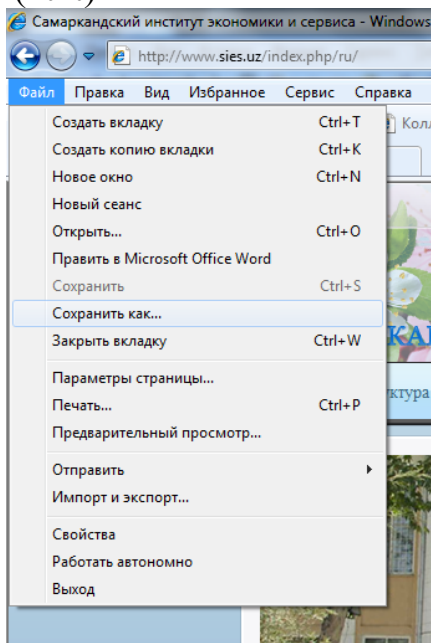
Самаркандский институт экономики и сервиса - Windows

http://www.sies.uz/index.php/ru/

Файл Правка Вид Избранное Сервис Справка

Создать вкладку Ctrl+T
Создать копию вкладки Ctrl+K
Новое окно Ctrl+N
Новый сеанс
Открыть... Ctrl+O
Править в Microsoft Office Word
Сохранить Ctrl+S
Сохранить как...
Закрыть вкладку Ctrl+W
Параметры страницы...
Печать... Ctrl+P
Предварительный просмотр...
Отправить
Импорт и экспорт...
Свойства
Работать автономно
Выход

Колл

КАР

ктура